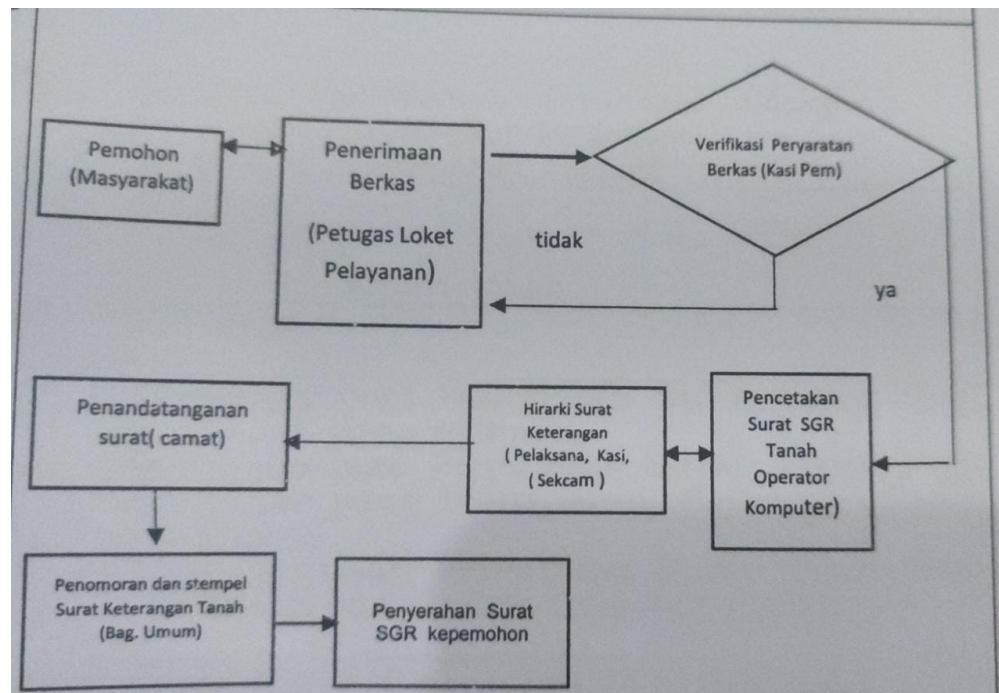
Pemohon (Masyarakat)

Penerimaan Berkas

(Petugas Loket Pelayanan)

Verifikasi Peryaratan Berkas (Kasi Pem)

tidak

ya

Penandatanganan surat( camat)

Hirarki Surat Keterangan ( Pelaksana, Kasi, ( Sekcam )

Pencetakan Surat SGR Tanah Operator Komputer)

Penomoran dan stempel Surat Keterangan Tanah (Bag. Umum)

Penyerahan Surat SGR kepemohon